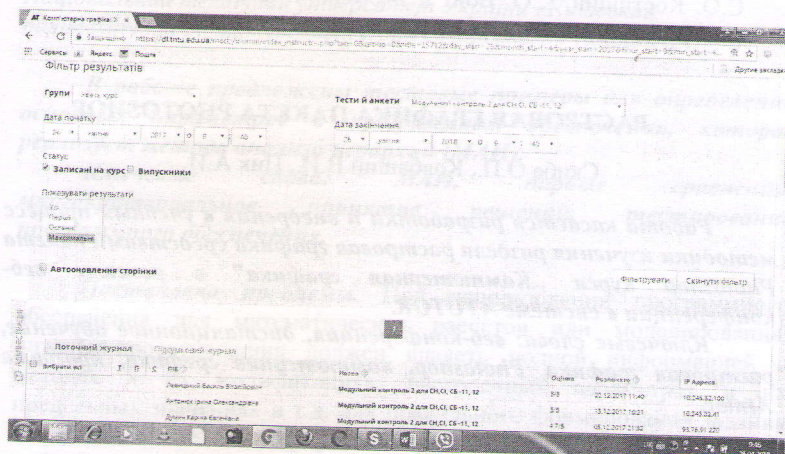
Комп'ютерна графіка

Защищено https://dl.tntu.edu.ua/mod/...

Сервисы Яндекс Почта

Другие закладки

Фільтр результатів

Групи Увесь курс

Тести й анкети Модульний контроль 2 для СН,СІ, СБ-11, 12

Дата початку

24 квітня 2017 о 8 : 40

Дата закінчення

25 травня 2018 о 9 : 45

Статус

Записані на курс Випускники

Показувати результати

Усі
Перша
Остання
Максимальна

Автооновлення сторінки

Фільтрувати Скинути фільтр

Поточний журнал Підсумковий журнал

Вибрати всі

| | Назва | Оцінка | Розпочато | IP Адреса |
|---|---|---|---|---|
| Левицький Василь Віталійович | Модульний контроль 2 для СН,СІ, СБ-11, 12 | 3/3 | 20.12.2017 11:40 | 10.245.52.100 |
| Антонюк Ірина Олександрівна | Модульний контроль 2 для СН,СІ, СБ-11, 12 | 3/5 | 13.12.2017 10:21 | 10.245.33.41 |
| Дідик Карина Євгенівна | Модульний контроль 2 для СН,СІ, СБ-11, 12 | 4.7/5 | 08.12.2017 21:32 | 93.76.91.220 |

Кластеризація

9:46